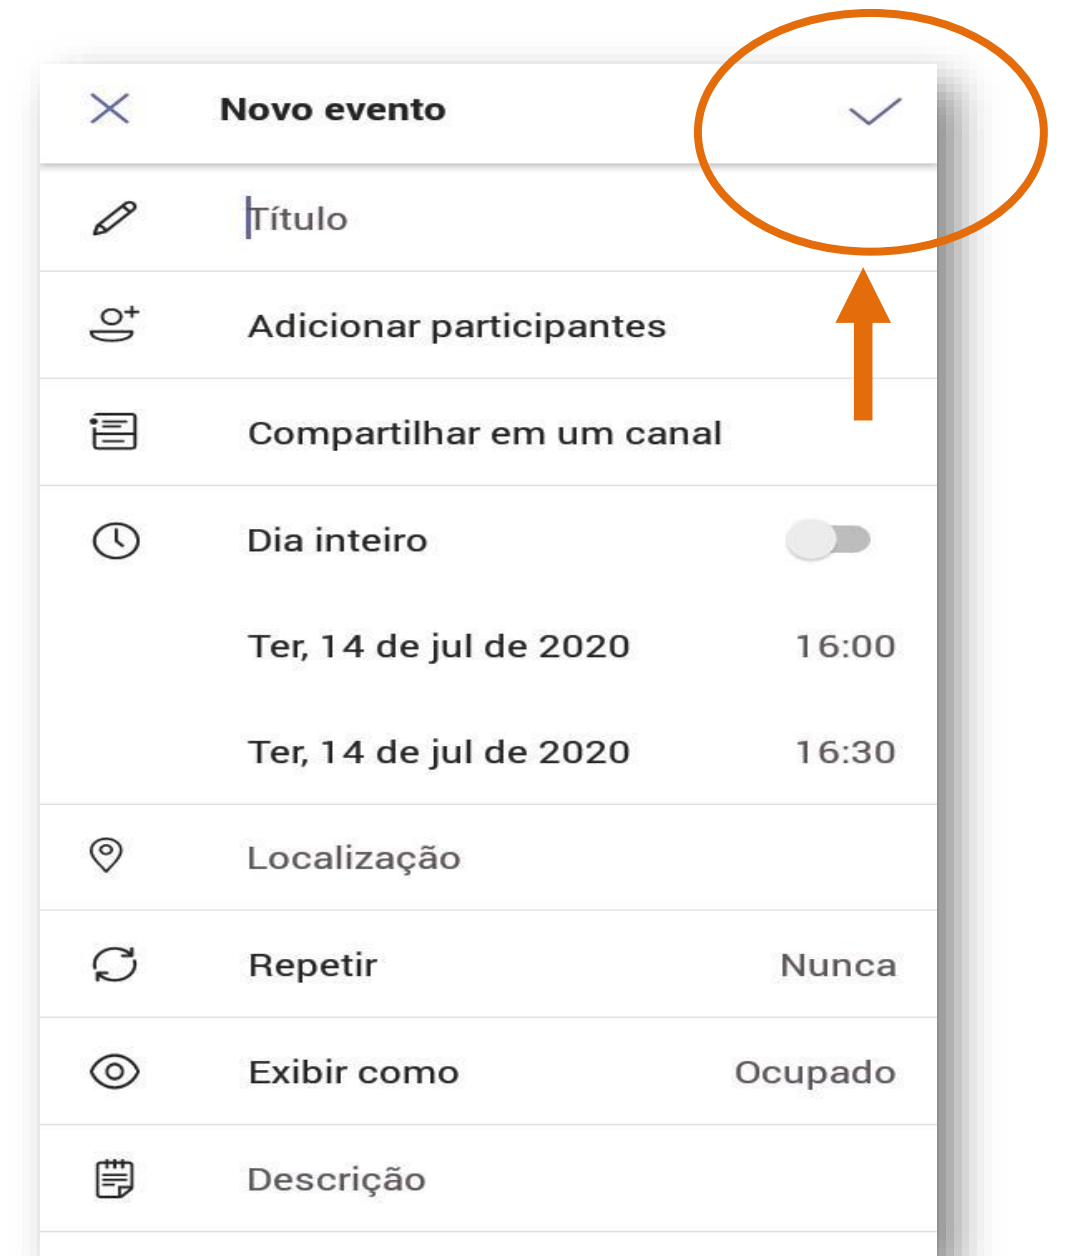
Novo evento

Título

Adicionar participantes

Compartilhar em um canal

Dia inteiro

Ter, 14 de jul de 2020 16:00

Ter, 14 de jul de 2020 16:30

Localização

Repetir Nunca

Exibir como Ocupado

Descrição